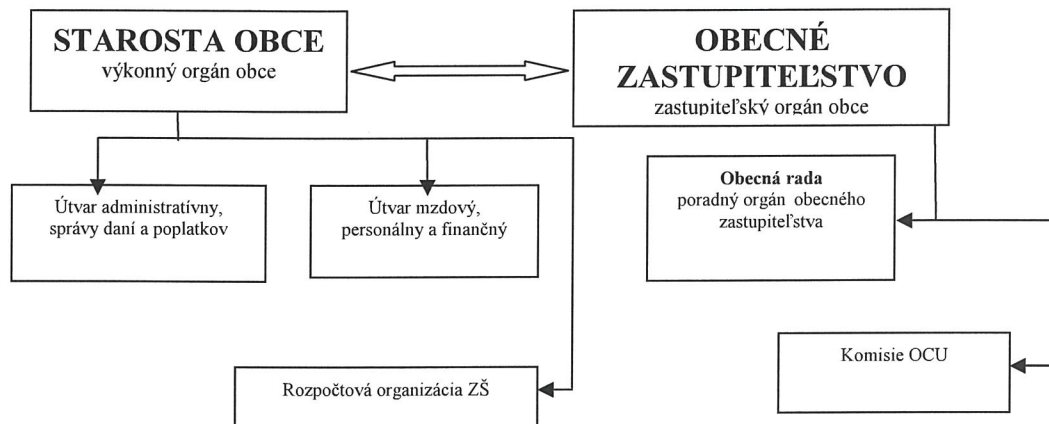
STAROSTA OBCE
výkonný orgán obce

OBECNÉ ZASTUPITEĽSTVO
zastupiteľský orgán obce

Útvar administratívny, správy daní a poplatkov

Útvar mzdový, personálny a finančný

Obecná rada
poradný orgán obecného zastupiteľstva

Komisie OCU

Rozpočtová organizácia ZŠ